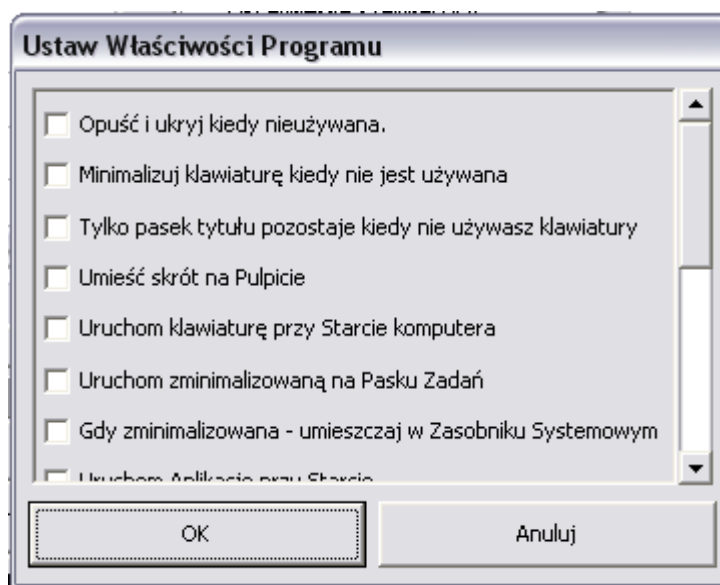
Ustaw Właściwości Programu

Opuść i ukryj kiedy nieużywana.

Minimalizuj klawiaturę kiedy nie jest używana

Tylko pasek tytułu pozostaje kiedy nie używasz klawiatury

Umieść skrót na Pulpicie

Uruchom klawiaturę przy Starcie komputera

Uruchom zminimalizowaną na Pasku Zadań

Gdy zminimalizowana - umieszczaj w Zasobniku Systemowym

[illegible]

OK

Anuluj